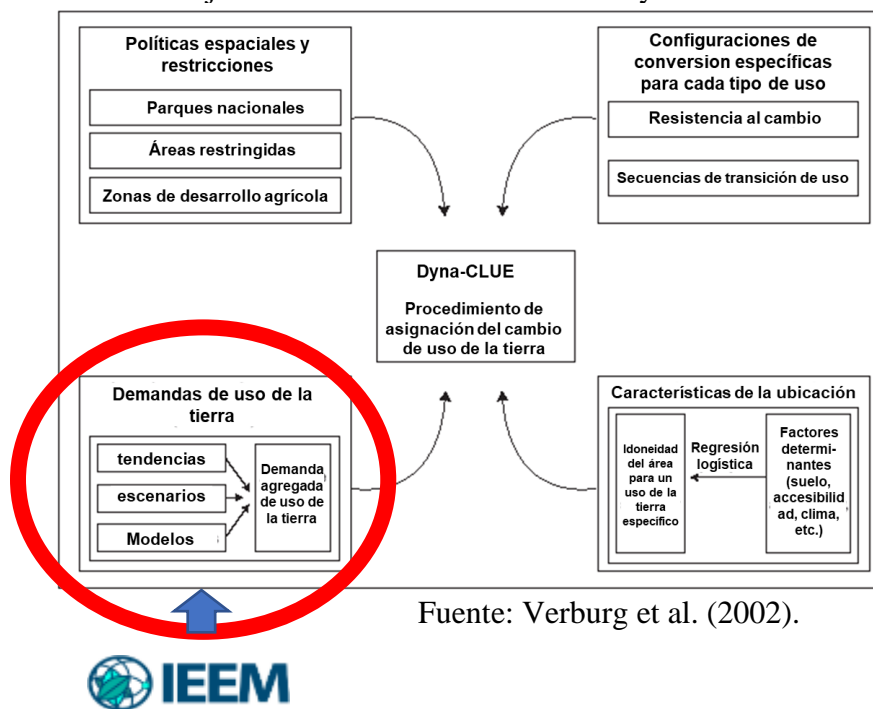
Políticas espaciales y restricciones

Parques nacionales

Áreas restringidas

Zonas de desarrollo agrícola

Configuraciones de conversion específicas para cada tipo de uso

Resistencia al cambio

Secuencias de transición de uso

Dyna-CLUE

Procedimiento de asignación del cambio de uso de la tierra

Demandas de uso de la tierra

tendencias

escenarios

Modelos

Demanda agregada de uso de la tierra

Características de la ubicación

Idoneidad del área para un uso de la tierra específico

Regresión logística

Factores determinantes (suelo, accesibilidad, clima, etc.)

Fuente: Verburg et al. (2002).

IEEM